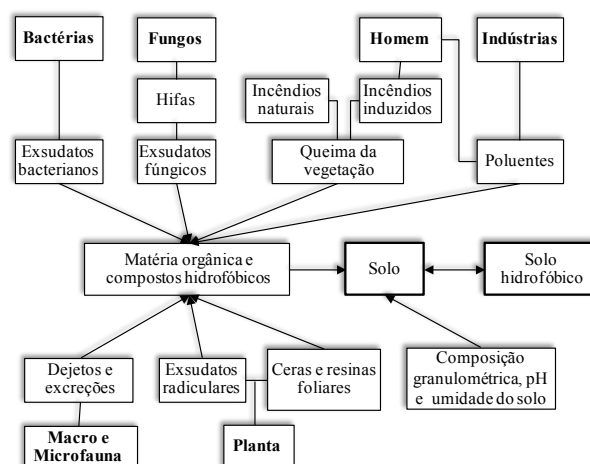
Bactérias

Fungos

Homem

Indústrias

Hifas

Incêndios naturais

Incêndios induzidos

Exsudatos bacterianos

Exsudatos fúngicos

Queima da vegetação

Poluentes

Matéria orgânica e compostos hidrofóbicos

Solo

Solo hidrofóbico

Dejetos e excreções

Exsudatos radiculares

Ceras e resinas foliares

Composição granulométrica, pH e umidade do solo

Macro e Microfauna

Planta